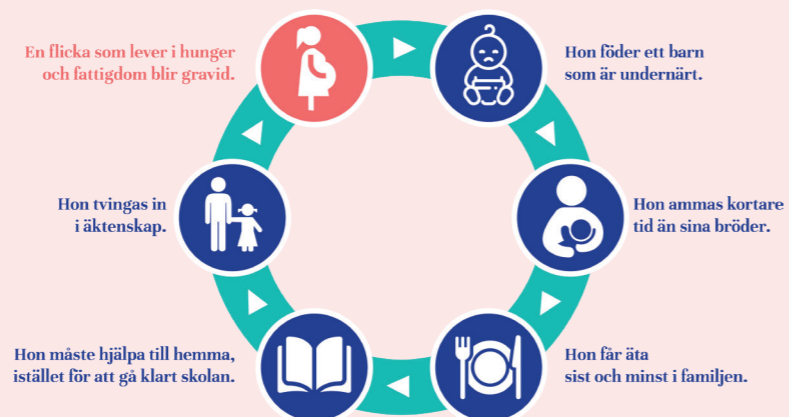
En flicka som lever i hunger och fattigdom blir gravid.

Hon föder ett barn som är undernärt.

Hon ammas kortare tid än sina bröder.

Hon får äta sist och minst i familjen.

Hon måste hjälpa till hemma, istället för att gå klart skolan.

Hon tvingas in i äktenskap.